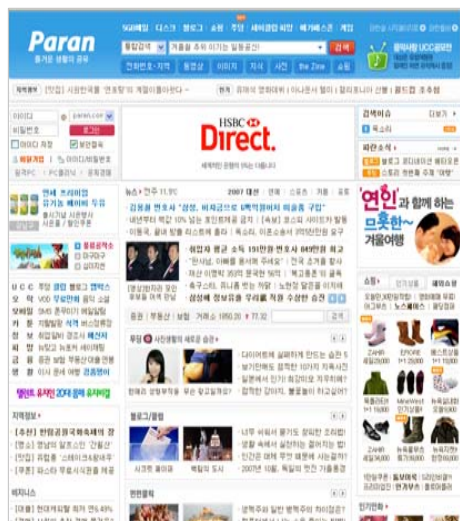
Paran
즐거운 생활의 공유

SG배틀 | 디스크 | 블로그 | 쇼핑 | 주당 | 세이클럽 위칭 | 메가패스존 | 게임

통합검색
검색

전화번호·지도 | 동영상 | 이미지 | 지식 | 사전 | the Zine | 쇼핑

아이디
비밀번호
로그인

HSBC
Direct.

2007 대선

연인과 함께 하는
포근한
겨울여행

쇼핑

지역정보

블로그/클럽

비지니스

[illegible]